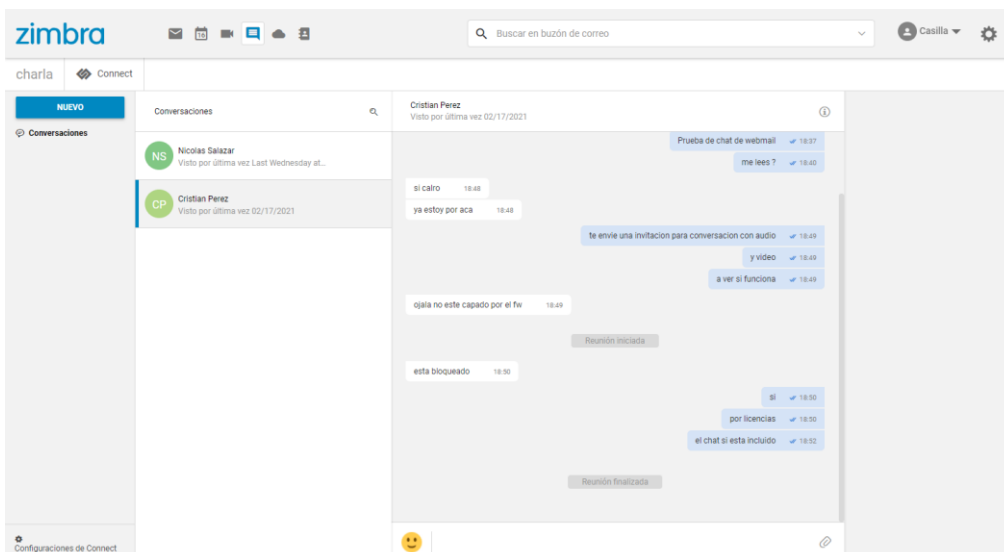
zimbra

Buscar en buzón de correo

Casilla

charla

Connect

NUEVO

Conversaciones

Conversaciones

NS
Nicolas Salazar
Visto por última vez Last Wednesday at...

CP
Cristian Perez
Visto por última vez 02/17/2021

Cristian Perez
Visto por última vez 02/17/2021

Prueba de chat de webmail 18:37

me lees ? 18:40

si calro 18:48

ya estoy por aca 18:48

te envie una invitacion para conversacion con audio 18:49

y video 18:49

a ver si funciona 18:49

ojala no este capado por el fw 18:49

Reunión iniciada

esta bloqueado 18:50

si 18:50

por licencias 18:50

el chat si esta incluido 18:52

Reunión finalizada

Configuraciones de Connect